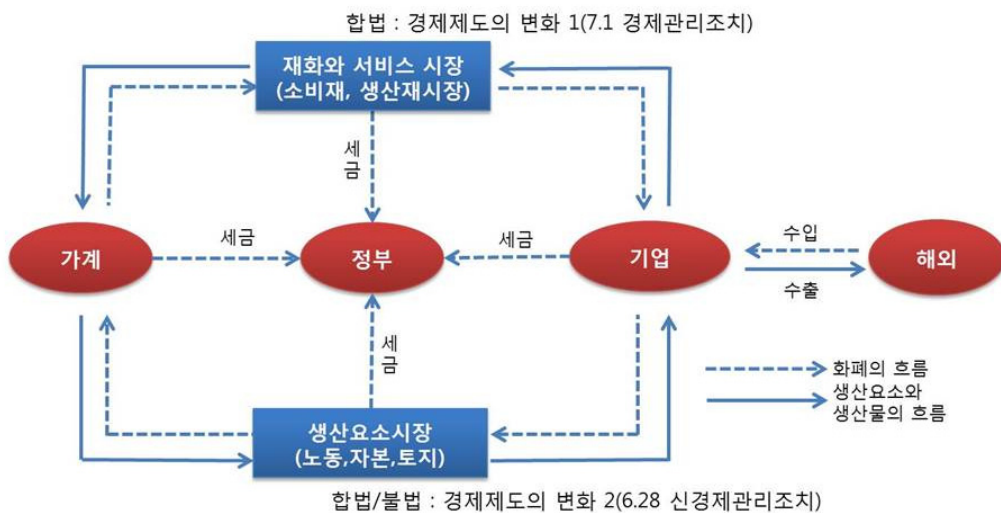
합법 : 경제제도의 변화 1(7.1 경제관리조치)

재화와 서비스 시장
(소비재, 생산재시장)

세금

가계

세금

정부

세금

기업

수입

수출

해외

세금

화폐의 흐름

생산요소와 생산물의 흐름

생산요소시장
(노동,자본,토지)

합법/불법 : 경제제도의 변화 2(6.28 신경제관리조치)